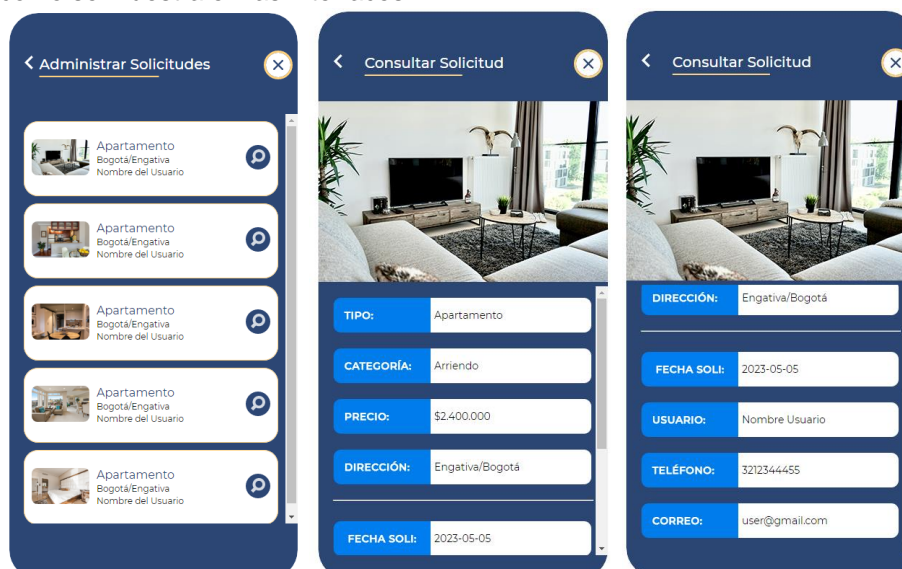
< Administrar Solicitudes

Apartamento
Bogotá/Engativa
Nombre del Usuario

Apartamento
Bogotá/Engativa
Nombre del Usuario

Apartamento
Bogotá/Engativa
Nombre del Usuario

Apartamento
Bogotá/Engativa
Nombre del Usuario

Apartamento
Bogotá/Engativa
Nombre del Usuario

< Consultar Solicitud

| | |
|---|---|
| TIPO: | Apartamento |
| CATEGORÍA: | Arriendo |
| PRECIO: | $2.400.000 |
| DIRECCIÓN: | Engativa/Bogotá |
| FECHA SOLI: | 2023-05-05 |

< Consultar Solicitud

| | |
|---|---|
| DIRECCIÓN: | Engativa/Bogotá |
| FECHA SOLI: | 2023-05-05 |
| USUARIO: | Nombre Usuario |
| TELÉFONO: | 3212344455 |
| CORREO: | user@gmail.com |